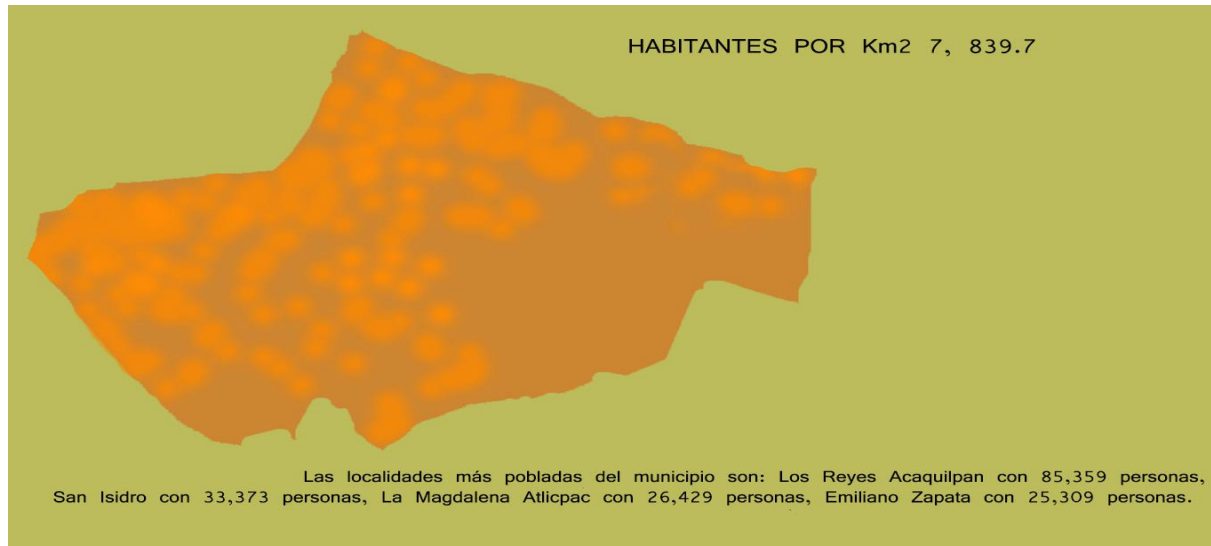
HABITANTES POR Km2 7, 839.7

Las localidades más pobladas del municipio son: Los Reyes Acaquilpan con 85,359 personas, San Isidro con 33,373 personas, La Magdalena Atlicpac con 26,429 personas, Emiliano Zapata con 25,309 personas.